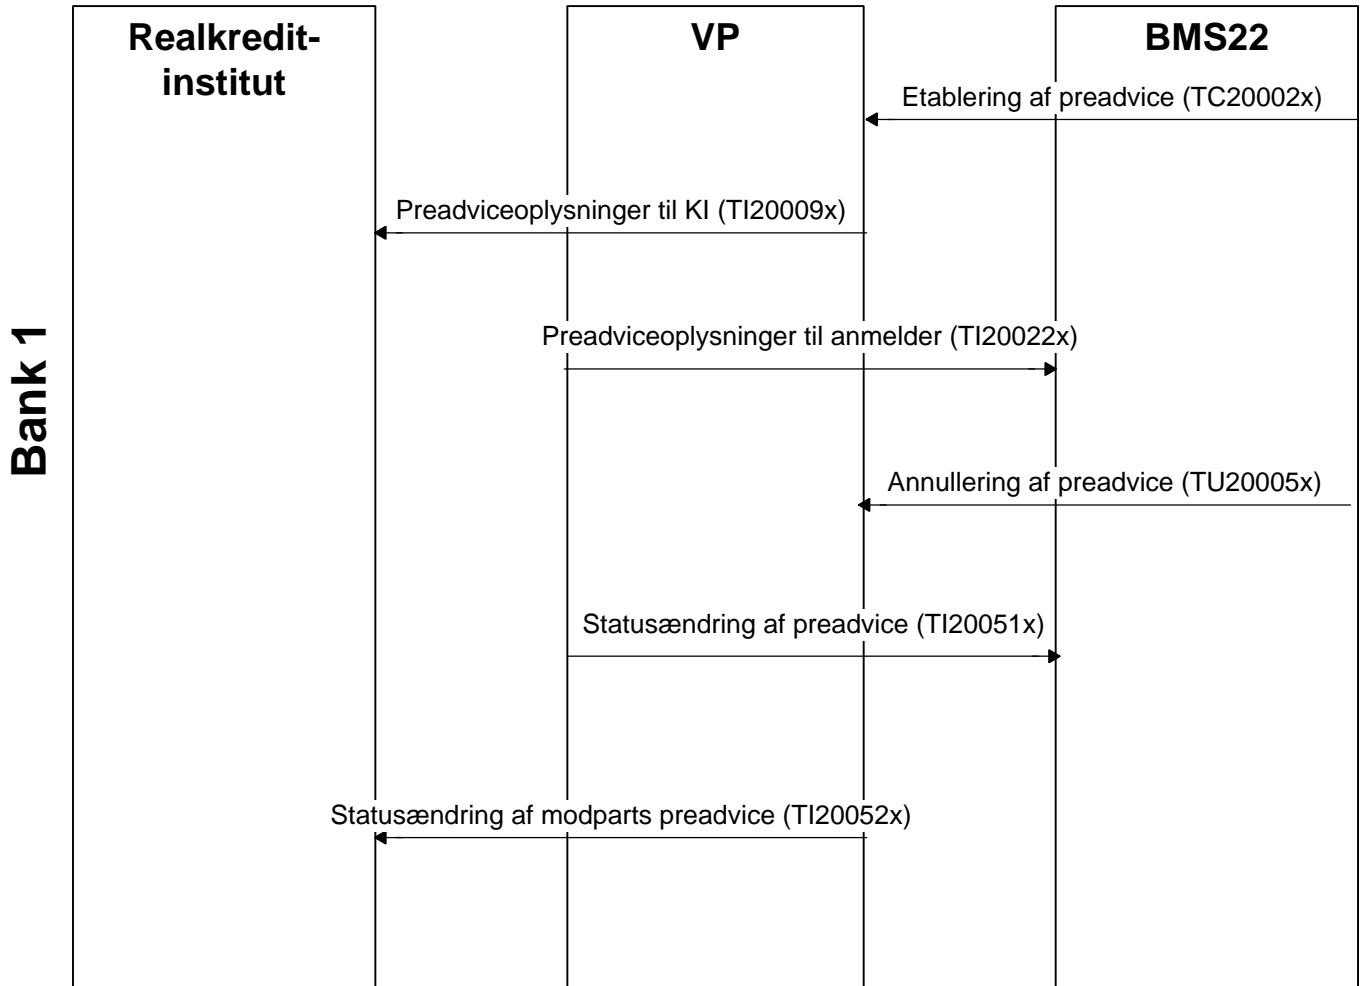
Bank 1

Realkredit-institut

VP

BMS22

Etablering af preadvice (TC20002x)

Preadviceoplysninger til KI (TI20009x)

Preadviceoplysninger til anmelder (TI20022x)

Annullering af preadvice (TU20005x)

Statusændring af preadvice (TI20051x)

Statusændring af modparts preadvice (TI20052x)